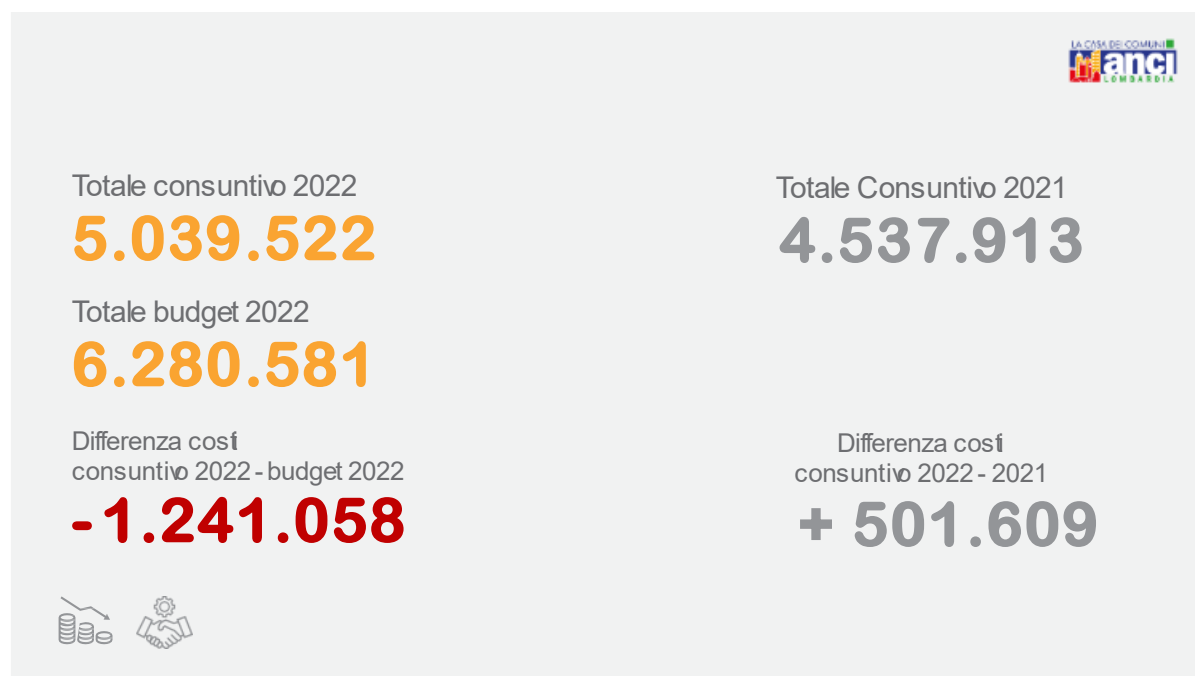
LA CASA DEI COMUNI
anci
LOMBARDIA

Totale consuntivo 2022
5.039.522

Totale budget 2022
6.280.581

Differenza costi
consuntivo 2022 - budget 2022
-1.241.058

Totale Consuntivo 2021
4.537.913

Differenza costi
consuntivo 2022 - 2021
+ 501.609